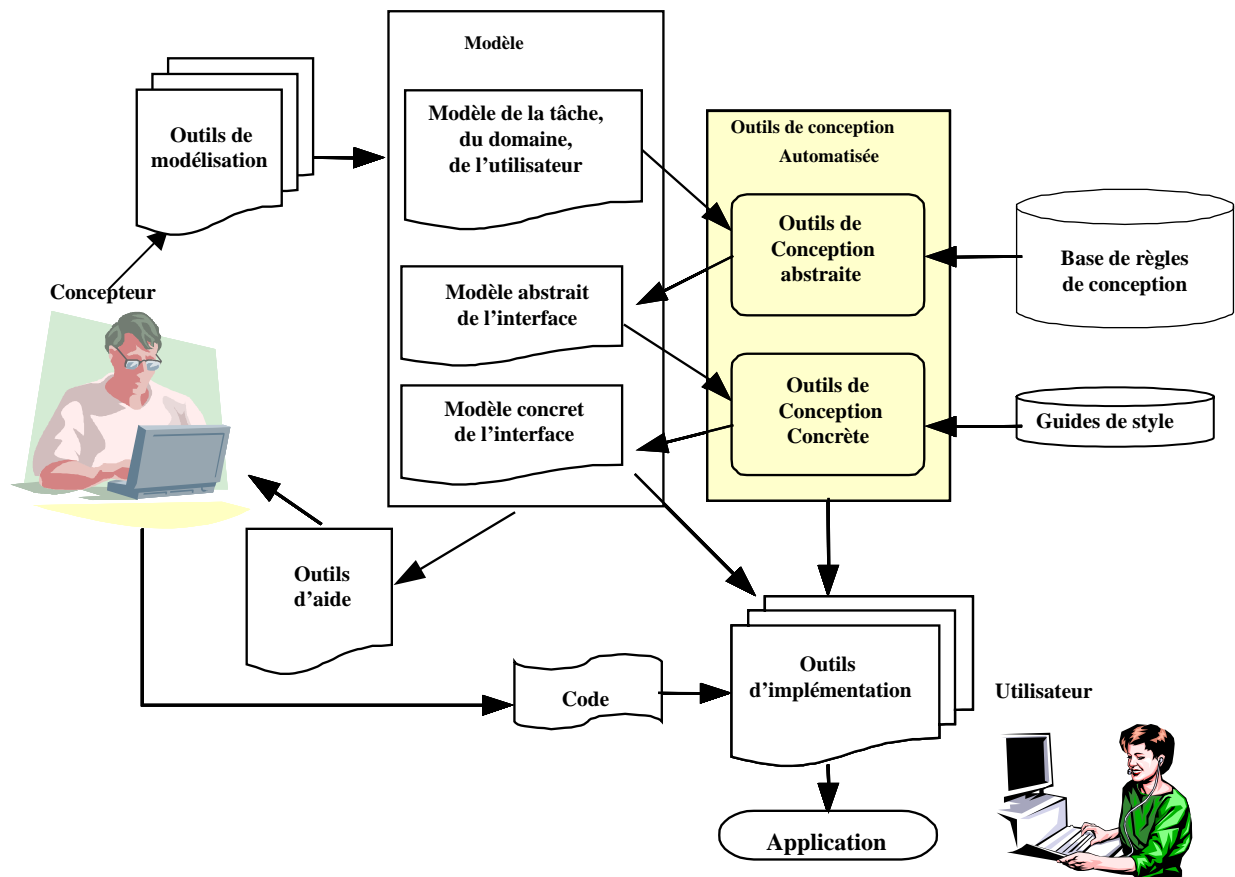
Modèle

Outils de modélisation

Modèle de la tâche, du domaine, de l'utilisateur

Outils de conception Automatisée

Outils de Conception abstraite

Base de règles de conception

Concepteur

Modèle abstrait de l'interface

Modèle concret de l'interface

Outils de Conception Concrète

Guides de style

Outils d'aide

Outils d'implémentation

Utilisateur

Code

Application